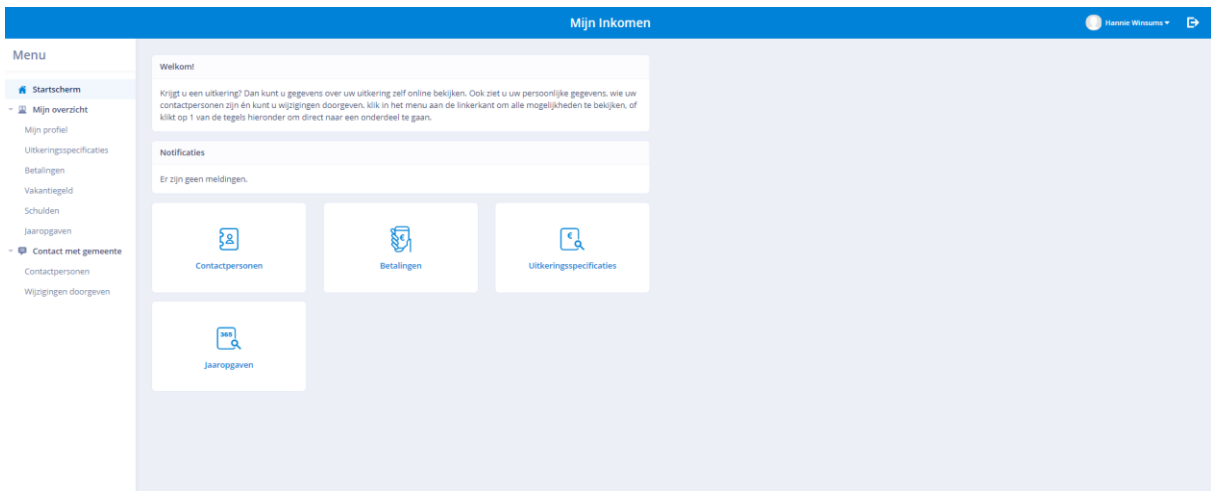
Mijn Inkomen

Hannie Winsums

Menu

Startscherm

Mijn overzicht

Mijn profiel

Uitkeringsspecificaties

Betalingen

Vakantiegeld

Schulden

Jaaropgaven

Contact met gemeente

Contactpersonen

Wijzigingen doorgeven

Welkom!

Krijgt u een uitkering? Dan kunt u gegevens over uw uitkering zelf online bekijken. Ook ziet u uw persoonlijke gegevens, wie uw contactpersonen zijn én kunt u wijzigingen doorgeven. klik in het menu aan de linkerkant om alle mogelijkheden te bekijken, of klikt op 1 van de tegels hieronder om direct naar een onderdeel te gaan.

Notificaties

Er zijn geen meldingen.

Contactpersonen

Betalingen

Uitkeringsspecificaties

365

Jaaropgaven